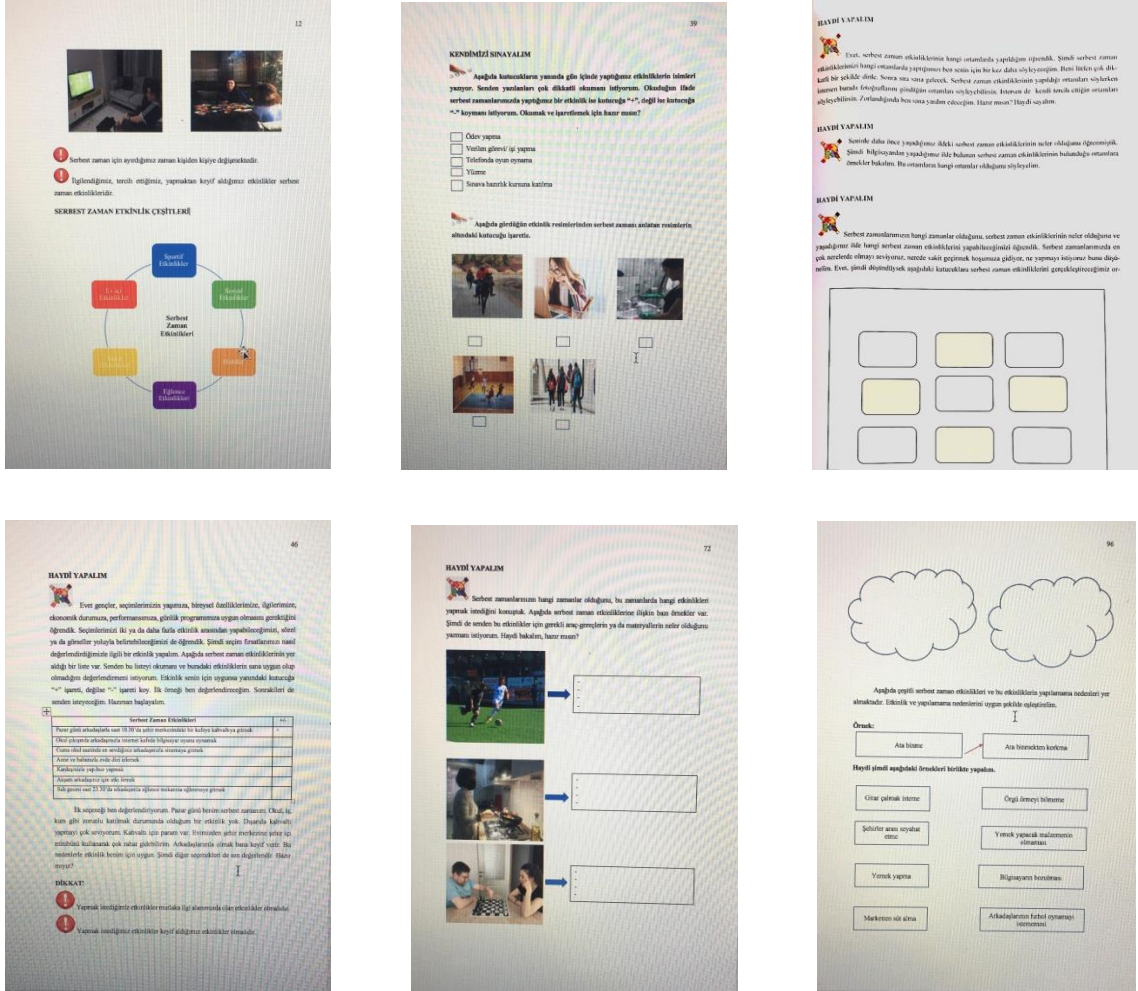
12

Serbest zaman için ayırdığımız zaman kişiden kişiye değişmektedir.

İlgilendiğimiz, tercih ettiğimiz, yapmaktan keyif aldığımız etkinlikler serbest zaman etkinlikleridir.

SERBEST ZAMAN ETKİNLİK ÇEŞİTLERİ

Sportif Etkinlikler
Sosyal Etkinlikler
Hobiler
Eğlence Etkinlikleri
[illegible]
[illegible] Etkinlikler
Serbest Zaman Etkinlikleri

39

KENDİMİZİ SINAYALIM

Aşağıda kutucukların yanında gün içinde yaptığımız etkinliklerin isimleri yazıyor. Senden yazılanları çok dikkatli okuman istiyorum. Okuduğun ifade serbest zamanlarımızda yaptığımız bir etkinlik ise kutucuğa "+", değil ise kutucuğa "-" koyman istiyorum. Okumak ve işaretlemek için hazır mısın?

Ödev yapma
Verilen görevi/ işi yapma
Telefonda oyun oynama
Yüzme
Sınava hazırlık kursuna katılma

Aşağıda gördüğün etkinlik resimlerinden serbest zamanı anlatan resimlerin altındaki kutucuğu işaretle.

HAYDİ YAPALIM

Evet, serbest zaman etkinliklerinin hangi ortamlarda yapıldığını öğrendik. Şimdi serbest zaman etkinliklerini hangi ortamlarda yaptığımızı ben senin için bir kez daha söyleyeceğim. Beni lütfen çok dikkatli bir şekilde dinle. Sonra sıra sana gelecek. Serbest zaman etkinliklerinin yapıldığı ortamları söylerken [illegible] fotoğrafların gördüğün ortamları söyleyebilirsin. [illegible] kendi tercih ettiğin ortamları söyleyebilirsin. Zorlandığında ben sana yardım edeceğim. Hazır mısın? Haydi sayalım.

HAYDİ YAPALIM

Seninle daha önce yaptığımız ilk serbest zaman etkinliklerinin neler olduğunu öğrenmiştik. Şimdi bilgisayardan yaşadığımız ilde bulunan serbest zaman etkinliklerinin bulunduğu ortamlara örnekler bakalım. Bu ortamlara hangi ortamlar olduğunu söyleyelim.

HAYDİ YAPALIM

Serbest zamanlarımızın hangi zamanlar olduğunu, serbest zaman etkinliklerinin neler olduğunu ve yaşadığımız ilde hangi serbest zaman etkinliklerini yapabileceğimizi öğrendik. Serbest zamanlarımızda en çok nerelerde olmayı seviyoruz, nerede vakit geçirmek hoşumuza gidiyor, ne yapmayı istiyoruz bunu düşünelim. Evet, şimdi düşündüysek aşağıdaki kutucuklara serbest zaman etkinliklerini gerçekleştireceğimiz or-

46

HAYDİ YAPALIM

Evet gençler, seçimlerimizin yaşımıza, bireysel özelliklerimize, ilgilerimize, ekonomik durumuza, performansımıza, günlük programımıza uygun olmasını gerektiğini öğrendik. Seçimlerimizi iki ya da daha fazla etkinlik arasından yapabileceğimizi, sözel ya da görseller yoluyla belirtebileceğimizi de öğrendik. Şimdi seçim fırsatlarımızı nasıl değerlendirdiğimizle ilgili bir etkinlik yapalım. Aşağıda serbest zaman etkinliklerinin yer aldığı bir liste var. Senden bu listeyi okuman ve buradaki etkinliklerin sana uygun olup olmadığını değerlendirmeni istiyorum. Etkinlik senin için uygunsa yanındaki kutucuğa "+" işareti, değilse "-" işareti koy. İlk örneği ben değerlendireceğim. Sonrakileri de senden isteyeceğim. Hazırsan başlayalım.

| Serbest Zaman Etkinlikleri | +/- |
|---|---|
| Pazar günü arkadaşlarla saat 10.30'da şehir merkezindeki bir kafeye kahvaltıya gitmek | - |
| Okul çıkışında arkadaşlarla internet kafede bilgisayar oyunu oynamak | |
| Cuma ifed sanında en sevdiğim arkadaşımla sinemaya gitmek | |
| Anne ve babamla evde dizi izlemek | |
| Kardeşimle yapboz yapmak | |
| Akşam arkadaşımız için ekle örmek | |
| Salı günü saat 23.30'da arkadaşımla eğlence merkezine eğlenmeye gitmek | |

İlk seçeneği ben değerlendiriyorum. Pazar günü benim serbest zamanım. Okul, iş, kurs gibi zorunlu katılmak durumunda olduğum bir etkinlik yok. Dışarıda kahvaltı yapmayı çok seviyorum. Kahvaltı için param var. Evimizden şehir merkezine şehir içi otobüsü kullanarak çok rahat gidebilirim. Arkadaşlarımla olmak bana keyif verir. Bu nedenlerle etkinlik benim için uygun. Şimdi diğer seçenekleri de sen değerlendir. Hazır mısın?

DİKKAT!

Yapmak istediğimiz etkinlikler mutlaka ilgi alanımızda olan etkinlikler olmalıdır.

Yapmak istediğimiz etkinlikler keyif aldığımız etkinlikler olmalıdır.

72

HAYDİ YAPALIM

Serbest zamanlarımızın hangi zamanlar olduğunu, bu zamanlarda hangi etkinlikleri yapmak istediğini konuşmak. Aşağıda serbest zaman etkinliklerine ilişkin bazı örnekler var. Şimdi de senden bu etkinlikler için gerekli araç-gereçlerin ya da materyallerin neler olduğunu yazmanı istiyorum. Haydi bakalım, hazır mısın?

96

Aşağıda çeşitli serbest zaman etkinlikleri ve bu etkinliklerin yapılamama nedenleri yer almaktadır. Etkinlik ve yapılamama nedenlerini uygun şekilde eşleştirelim.

Örnek:
Ata binme
Ata binmekten korkma

Haydi şimdi aşağıdaki örnekleri birlikte yapalım.

Gitar çalmak isteme
Örgü örmeyi bilmeme
Şehirler arası seyahat etme
Yemek yapacak malzemenin olmaması
Yemek yapma
Bilgisayarın bozulması
Marketten süt alma
Arkadaşlarının futbol oynamayı istememesi